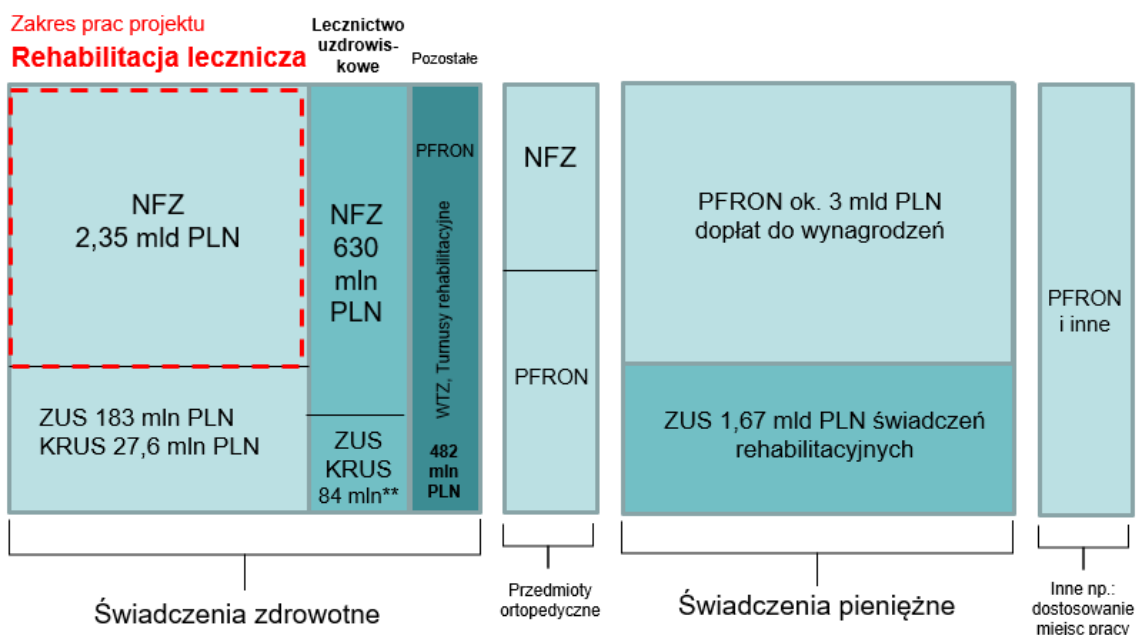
Zakres prac projektu
Rehabilitacja lecznicza

Lecznictwo uzdrowiskowe

Pozostałe

NFZ
2,35 mld PLN

ZUS 183 mln PLN
KRUS 27,6 mln PLN

NFZ
630
mln
PLN

ZUS
KRUS
84 mln**

PFRON

WTZ, Turnusy rehabilitacyjne

482
mln
PLN

NFZ

PFRON

PFRON ok. 3 mld PLN
dopłat do wynagrodzeń

ZUS 1,67 mld PLN świadczeń rehabilitacyjnych

PFRON
i inne

Świadczenia zdrowotne

Przedmioty ortopedyczne

Świadczenia pieniężne

Inne np.: dostosowanie miejsc pracy